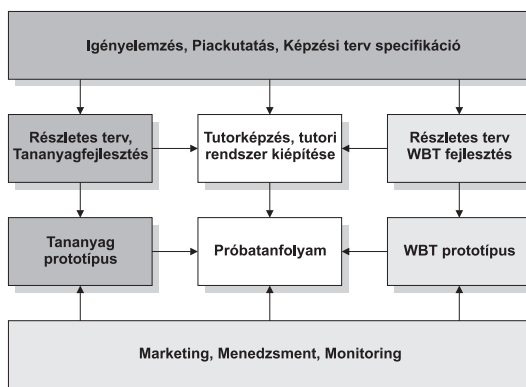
Igényelemzés, Piackutatás, Képzési terv specifikáció

Részletes terv, Tananyagfejlesztés

Tutorképzés, tutori rendszer kiépítése

Részletes terv WBT fejlesztés

Tananyag prototípus

Próbatanfolyam

WBT prototípus

Marketing, Menedzsment, Monitoring